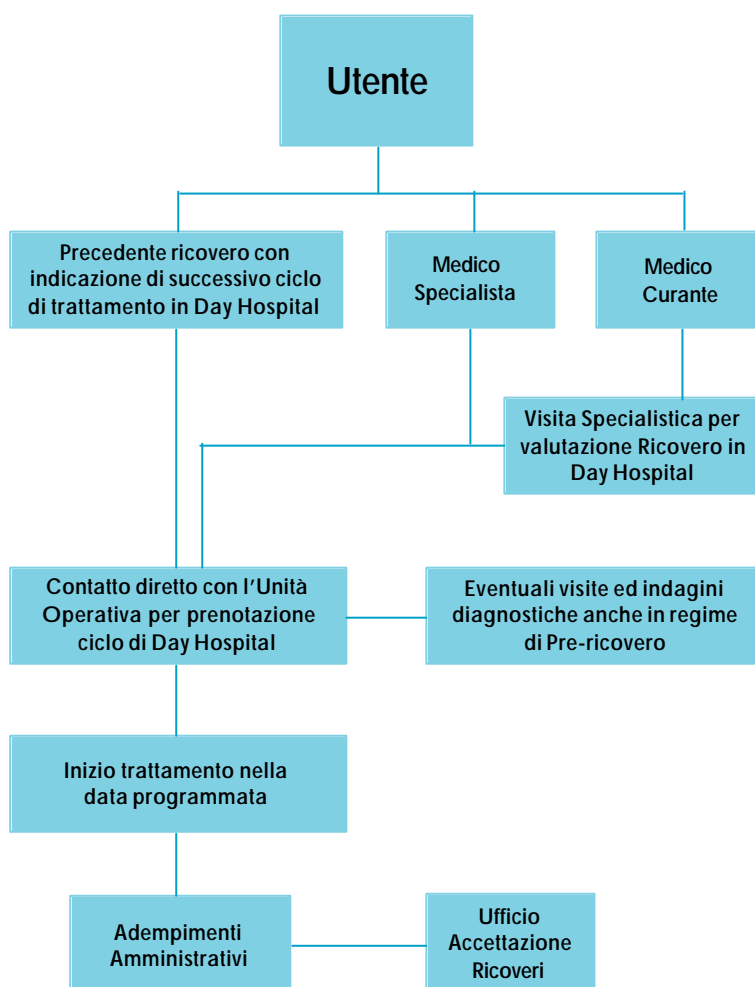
Utente

Precedente ricovero con indicazione di successivo ciclo di trattamento in Day Hospital

Medico Specialista

Medico Curante

Visita Specialistica per valutazione Ricovero in Day Hospital

Contatto diretto con l'Unità Operativa per prenotazione ciclo di Day Hospital

Eventuali visite ed indagini diagnostiche anche in regime di Pre-ricovero

Inizio trattamento nella data programmata

Adempimenti Amministrativi

Ufficio Accettazione Ricoveri